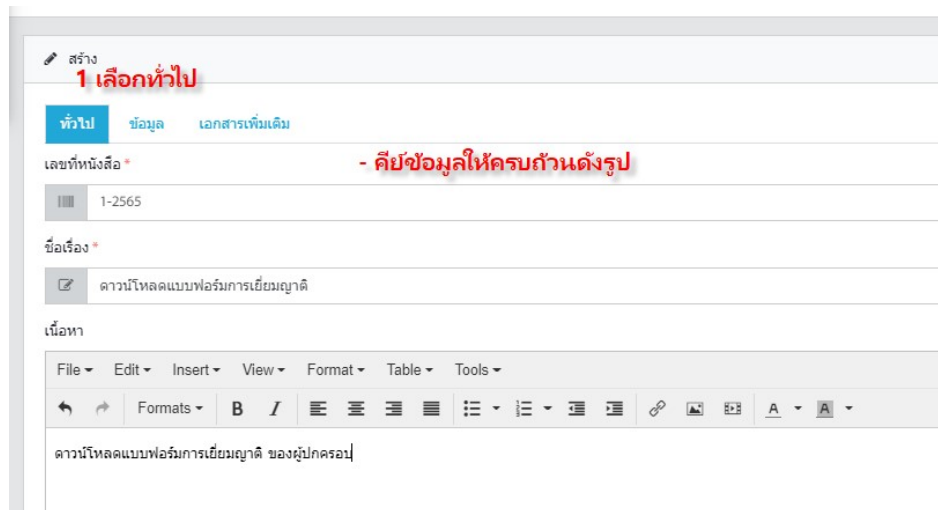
สร้าง

1 เลือกทั่วไป

ทั่วไป ข้อมูล เอกสารเพิ่มเติม

เลขที่หนังสือ *

- คีย์ข้อมูลให้ครบถ้วนดังรูป

1-2565

ชื่อเรื่อง *

ดาวน์โหลดแบบฟอร์มการเยี่ยมญาติ

เนื้อหา

File ▾ Edit ▾ Insert ▾ View ▾ Format ▾ Table ▾ Tools ▾

Formats ▾ B I A ▾ A ▾

ดาวน์โหลดแบบฟอร์มการเยี่ยมญาติ ของผู้ปกครอง